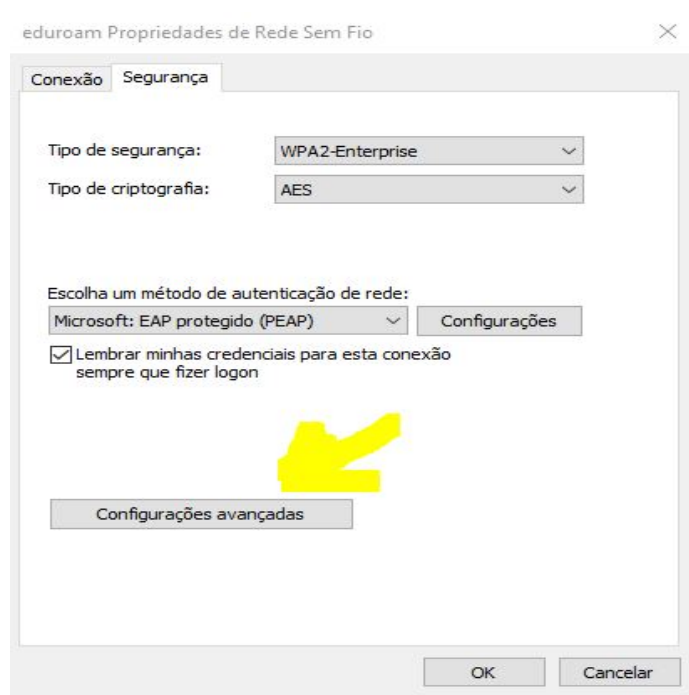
eduroam Propriedades de Rede Sem Fio

Conexão Segurança

Tipo de segurança: WPA2-Enterprise

Tipo de criptografia: AES

Escolha um método de autenticação de rede:

Microsoft: EAP protegido (PEAP) Configurações

Lembrar minhas credenciais para esta conexão sempre que fizer logon

Configurações avançadas

OK Cancelar